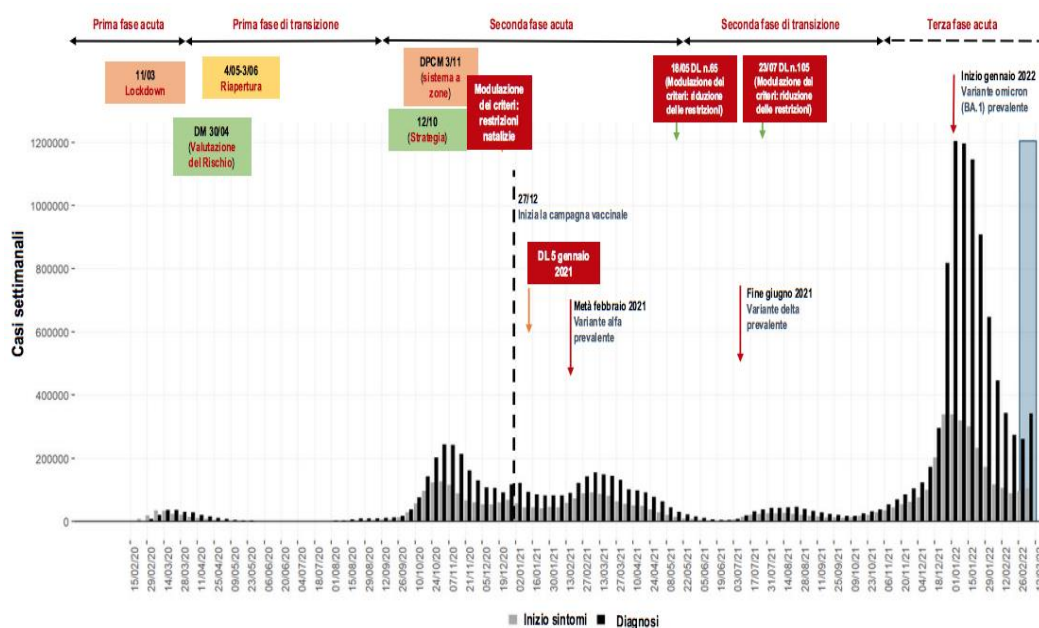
Prima fase acuta

Prima fase di transizione

Seconda fase acuta

Seconda fase di transizione

Terza fase acuta

11/03
Lockdown

4/05-3/06
Riapertura

DM 30/04
(Valutazione del Rischio)

DPCM 3/11
(sistema a zone)

12/10
(Strategia)

Modulazione dei criteri: restrizioni natalizie

18/05 DL n.65
(Modulazione dei criteri: riduzione delle restrizioni)

23/07 DL n.105
(Modulazione dei criteri: riduzione delle restrizioni)

Inizio gennaio 2022
Variante omicron (BA.1) prevalente

27/12
Inizia la campagna vaccinale

DL 5 gennaio 2021

Metà febbraio 2021
Variante alfa prevalente

Fine giugno 2021
Variante delta prevalente

Casi settimanali

1200000
1000000
800000
600000
400000
200000
0

15/02/20 29/02/20 14/03/20 28/03/20 11/04/20 25/04/20 09/05/20 23/05/20 06/06/20 20/06/20 04/07/20 18/07/20 01/08/20 15/08/20 29/08/20 12/09/20 26/09/20 10/10/20 24/10/20 07/11/20 21/11/20 05/12/20 19/12/20 02/01/21 16/01/21 30/01/21 13/02/21 27/02/21 13/03/21 27/03/21 10/04/21 24/04/21 08/05/21 22/05/21 05/06/21 19/06/21 03/07/21 17/07/21 31/07/21 14/08/21 28/08/21 11/09/21 25/09/21 09/10/21 23/10/21 06/11/21 20/11/21 04/12/21 18/12/21 01/01/22 15/01/22 29/01/22 12/02/22 26/02/22 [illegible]

Inizio sintomi Diagnosi